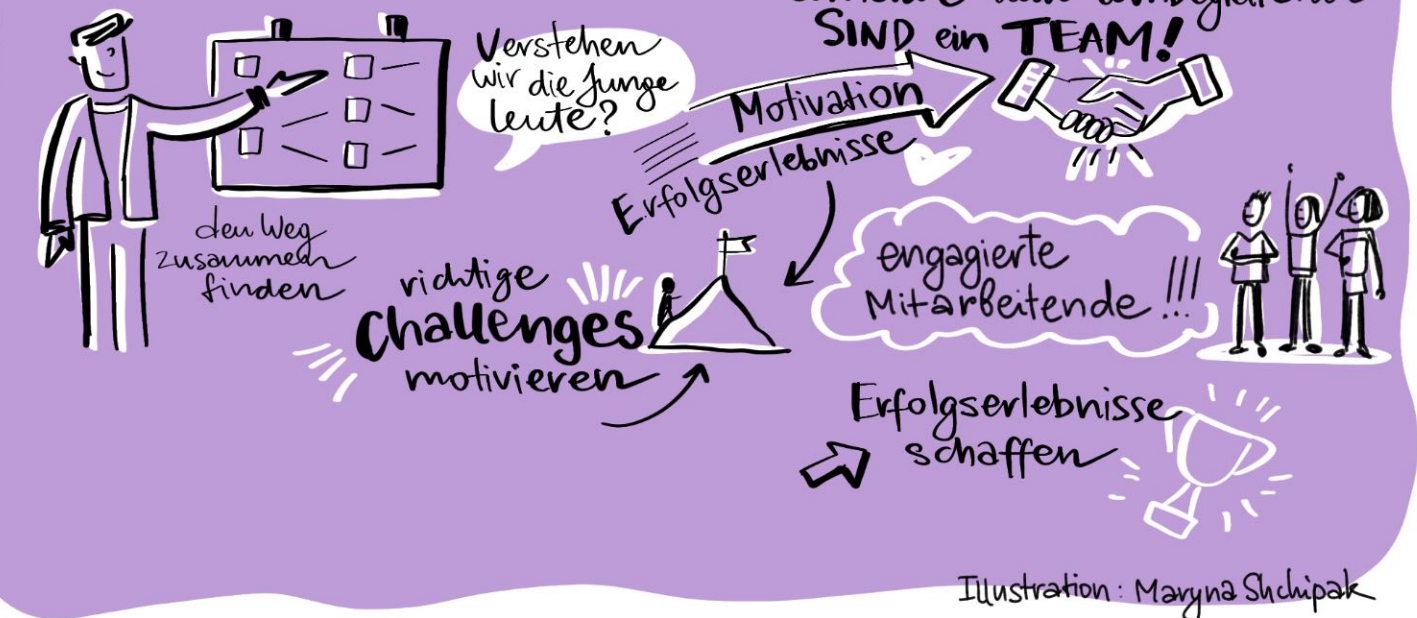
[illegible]
SIND ein TEAM!

Verstehen wir die Junge leute?

Motivation

Erfolgserlebnisse

den Weg zusammen finden

richtige Challenges motivieren

engagierte Mitarbeitende!!!

Erfolgserlebnisse schaffen

Illustration: Maryna Shchipak